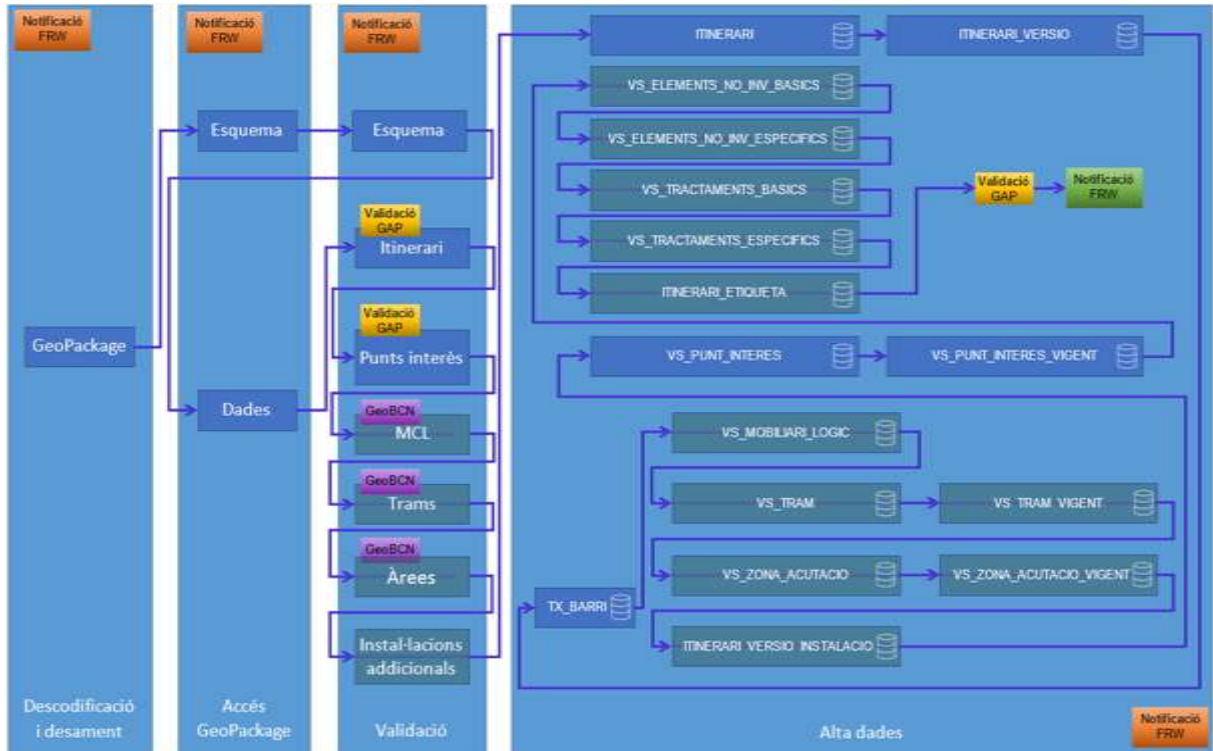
Notificació FRW

Descodificació i desament

GeoPackage

Notificació FRW

Esquema

Dades

Accés GeoPackage

Notificació FRW

Esquema

Validació GAP

Itinerari

Validació GAP

Punts interès

GeoBCN

MCL

GeoBCN

Trams

GeoBCN

Àrees

Instal·lacions addicionals

Validació

ITINERARI

ITINERARI_VERSIO

VS_ELEMENTS_NO_INV_BASICS

VS_ELEMENTS_NO_INV_ESPECIFICS

VS_TRACTAMENTS_BASICS

VS_TRACTAMENTS_ESPECIFICS

ITINERARI_ETIQUETA

Validació GAP

Notificació FRW

VS_PUNT_INTERES

VS_PUNT_INTERES_VIGENT

VS_MOBILIARI_LOGIC

VS_TRAM

VS_TRAM_VIGENT

TX_BARRI

VS_ZONA_ACUTACIO

VS_ZONA_ACUTACIO_VIGENT

ITINERARI_VERSIO_INSTALACIO

Alta dades

Notificació FRW